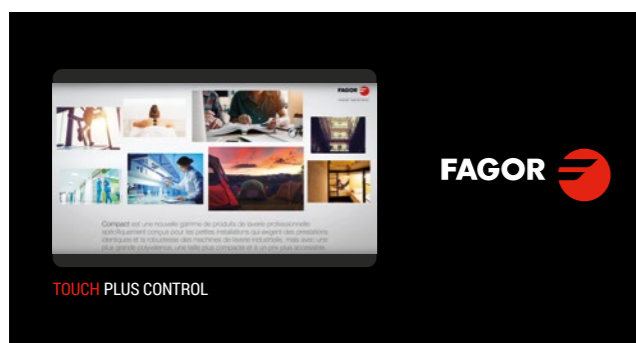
FAGOR

Compact est une nouvelle gamme de produits de lavage professionnelle spécifiquement conçue pour les petites installations qui exigent des prestations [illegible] et la robustesse des machines de lavage industrielles, mais avec une plus grande polyvalence, une taille plus compacte et à un prix plus accessible.

FAGOR

TOUCH PLUS CONTROL